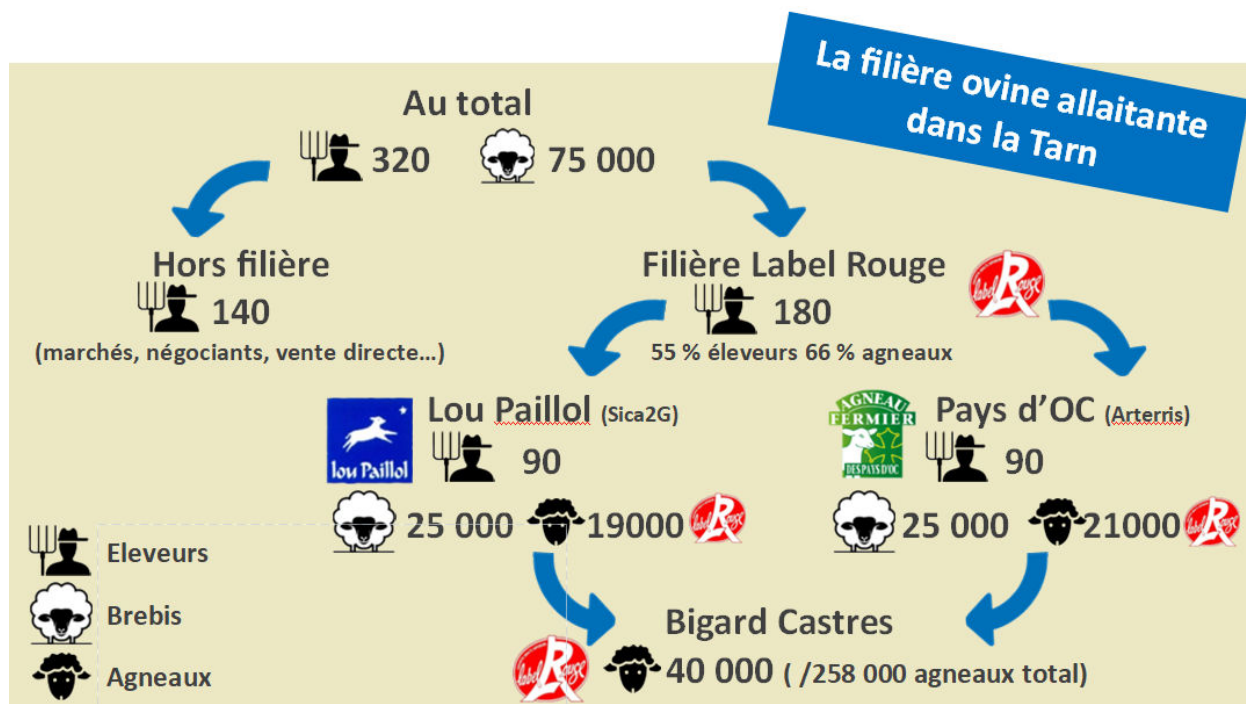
La filière ovine allaitante dans la Tarn

Au total

320 75 000

Hors filière

140

(marchés, négociants, vente directe…)

Filière Label Rouge

label Rouge

180

55 % éleveurs 66 % agneaux

lou Paillol

Lou Paillol (Sica2G)

90

25 000 19000

label Rouge

AGNEAU FERMIER DES PAYS D'OC

Pays d'OC (Arterris)

90

25 000 21000

label Rouge

Eleveurs

Brebis

Agneaux

Bigard Castres

label Rouge

40 000 ( /258 000 agneaux total)